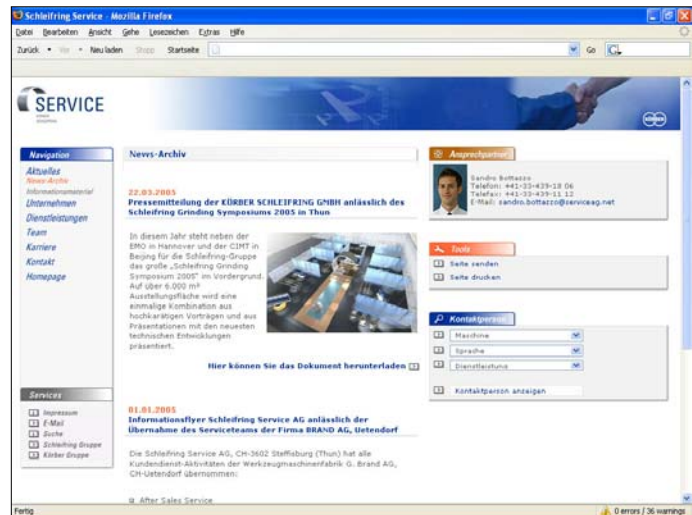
Schleifring Service - Mozilla Firefox

Datei Bearbeiten Ansicht Gehe Lesezeichen Extras Hilfe

Zurück Vor Neu laden Stopp Startseite Go

SERVICE

Navigation
Aktuelles
News-Archiv
Informationsmaterial
Unternehmen
Dienstleistungen
Team
Karriere
Kontakt
Homepage

Services
Impressum
E-Mail
Suche
Schleifring Gruppe
Körber Gruppe

News-Archiv

22.03.2005
Pressemitteilung der KÖRBER SCHLEIFRING GMBH anlässlich des Schleifring Grinding Symposiums 2005 in Thun

In diesem Jahr steht neben der EMO in Hannover und der CIMT in Beijing für die Schleifring-Gruppe das grosse „Schleifring Grinding Symposium 2005" im Vordergrund. Auf über 6.000 m² Ausstellungsfläche wird eine einmalige Kombination aus hochkarätigen Vorträgen und aus Präsentationen mit den neuesten technischen Entwicklungen präsentiert.

Hier können Sie das Dokument herunterladen

01.01.2005
Informationsflyer Schleifring Service AG anlässlich der Übernahme des Serviceteams der Firma BRAND AG, Uetendorf

Die Schleifring Service AG, CH-3602 Steffisburg (Thun) hat alle Kundendienst-Aktivitäten der Werkzeugmaschinenfabrik G. Brand AG, CH-Uetendorf übernommen:

After Sales Service

Ansprechpartner
Sandro Bottazzo
Telefon: +41-33-439-18 06
Telefax: +41-33-439-11 12
E-Mail: sandro.bottazzo@serviceag.net

Tools
Seite senden
Seite drucken

Kontaktperson
Maschine
Sprache
Dienstleistung
Kontaktperson anzeigen

Fertig
0 errors / 36 warnings